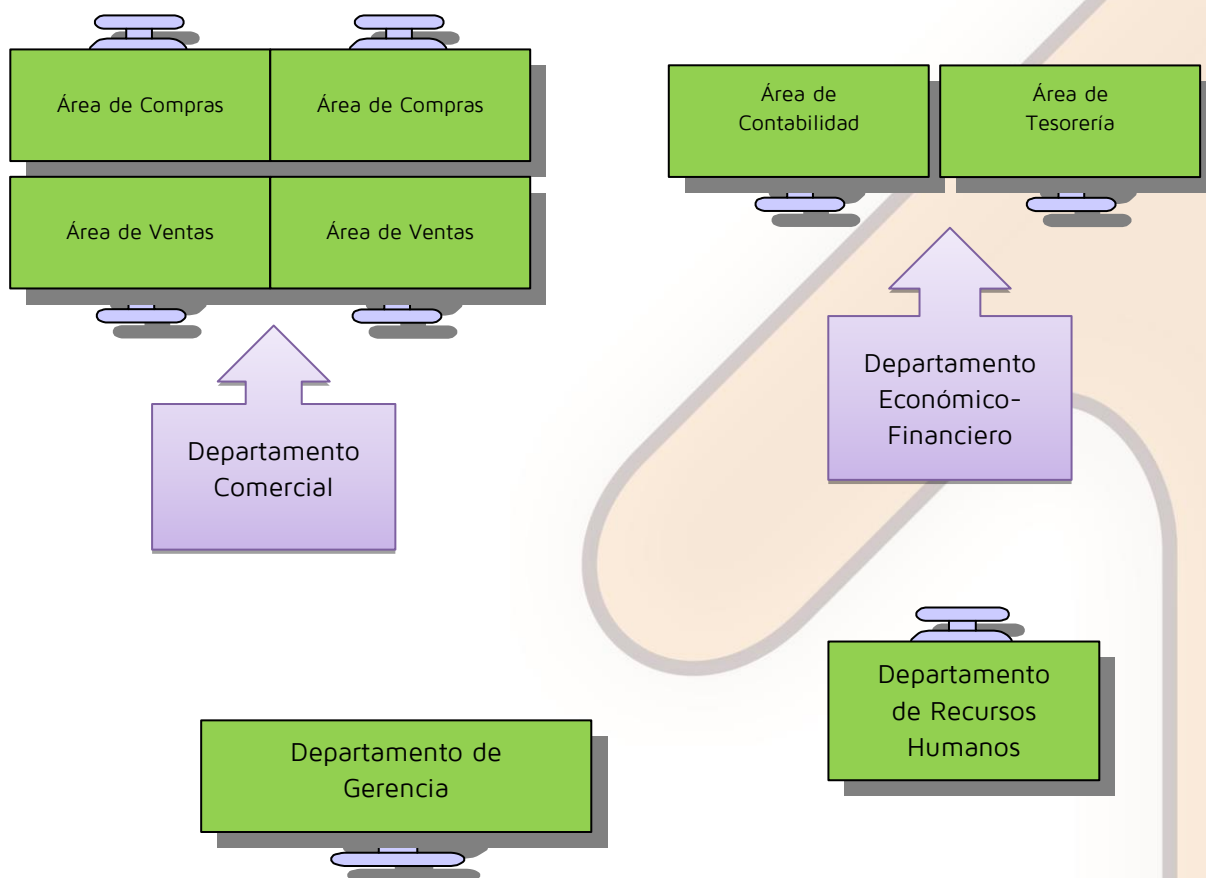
Área de Compras

Área de Compras

Área de Ventas

Área de Ventas

Departamento Comercial

Área de Contabilidad

Área de Tesorería

Departamento Económico-Financiero

Departamento de Recursos Humanos

Departamento de Gerencia